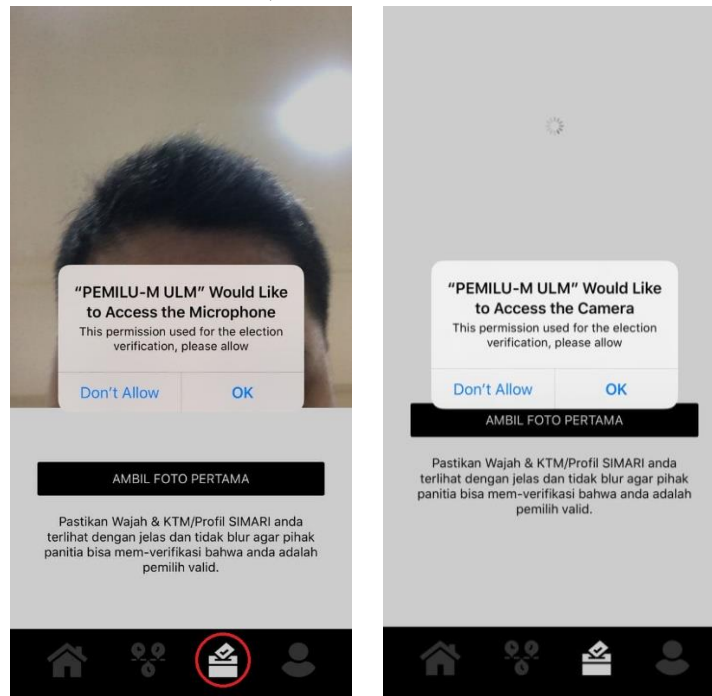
"PEMILU-M ULM" Would Like to Access the Microphone
This permission used for the election verification, please allow

Don't Allow OK

AMBIL FOTO PERTAMA

Pastikan Wajah & KTM/Profil SIMARI anda terlihat dengan jelas dan tidak blur agar pihak panitia bisa mem-verifikasi bahwa anda adalah pemilih valid.

"PEMILU-M ULM" Would Like to Access the Camera
This permission used for the election verification, please allow

Don't Allow OK

AMBIL FOTO PERTAMA

Pastikan Wajah & KTM/Profil SIMARI anda terlihat dengan jelas dan tidak blur agar pihak panitia bisa mem-verifikasi bahwa anda adalah pemilih valid.